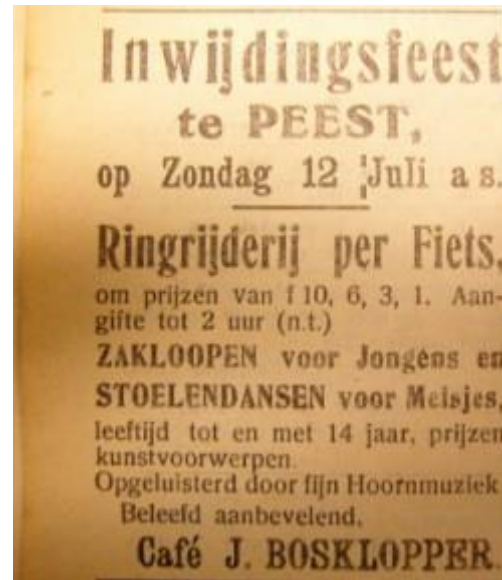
Inwijdingsfeest
te PEEST,
op Zondag 12 Juli a s.

Ringrijderij per Fiets,
om prijzen van f 10, 6, 3, 1. Aangifte tot 2 uur (n.t.)
ZAKLOOPEN voor Jongens en
STOELENDANSEN voor Meisjes,
leeftijd tot en met 14 jaar, prijzen kunstvoorwerpen.
Opgeluisterd door fijn Hoornmuziek
Beleefd aanbevelend,
Café J. BOSKLOPPER